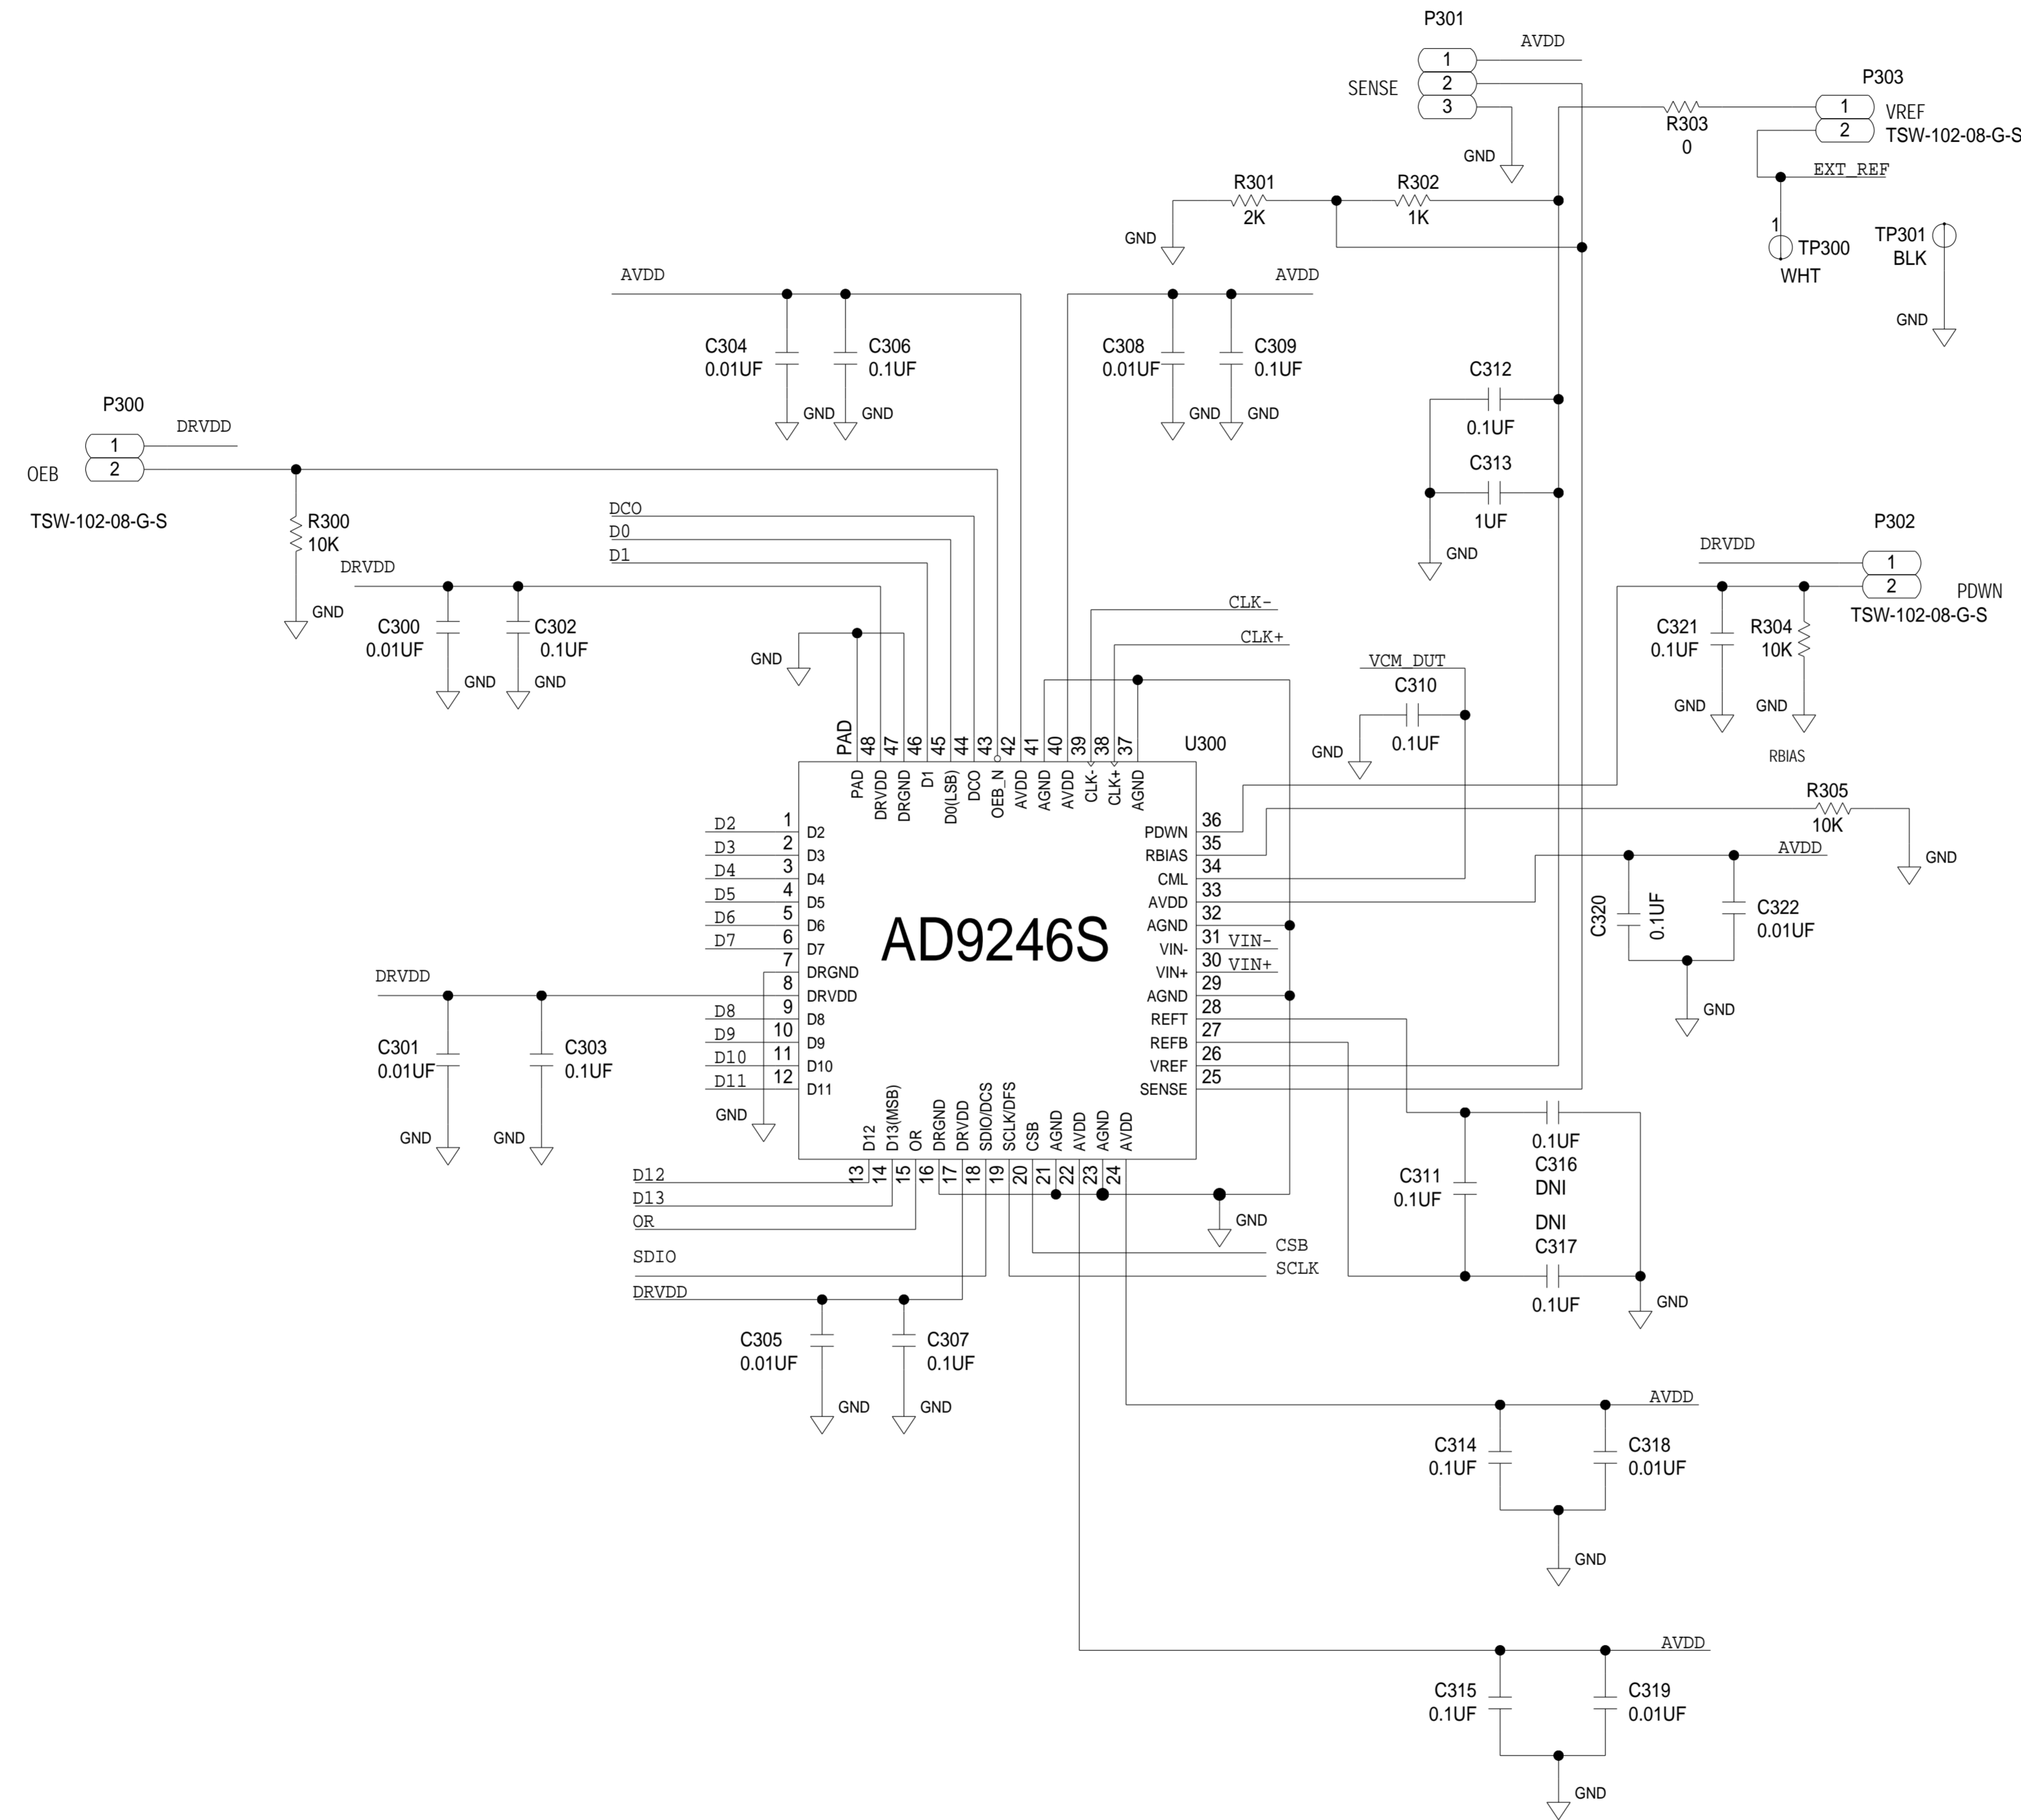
P301
AVDD
1
2
3
SENSE
GND
P303
1
2
VREF
TSW-102-08-G-S
R303
0
EXT_REF
R301
2K
R302
1K
GND
1
TP300
WHT
TP301
BLK
GND
AVDD
AVDD
C304
0.01UF
C306
0.1UF
GND
GND
C308
0.01UF
C309
0.1UF
GND
GND
C312
0.1UF
C313
1UF
GND
P300
DRVDD
1
2
OEB
TSW-102-08-G-S
R300
10K
GND
DCO
D0
D1
DRVDD
C300
0.01UF
C302
0.1UF
GND
GND
GND
DRVDD
P302
1
2
PDWN
TSW-102-08-G-S
C321
0.1UF
R304
10K
GND
GND
RBIAS
CLK-
CLK+
VCM_DUT
C310
0.1UF
GND
U300
PAD 48 47 46 45 44 43 42 41 40 39 38 37
PAD DRVDD DRGND D1 D0(LSB) DCO OEB_N AVDD AGND AVDD CLK- CLK+ AGND
R305
10K
GND
AVDD
D2 1 D2
D3 2 D3
D4 3 D4
D5 4 D5
D6 5 D6
D7 6 D7
7 DRGND
8 DRVDD
D8 9 D8
D9 10 D9
D10 11 D10
D11 12 D11
36 PDWN
35 RBIAS
34 CML
33 AVDD
32 AGND
31 VIN- VIN-
30 VIN+ VIN+
29 AGND
28 REFT
27 REFB
26 VREF
25 SENSE
AD9246S
C320
0.1UF
C322
0.01UF
GND
DRVDD
C301
0.01UF
C303
0.1UF
GND
GND
GND
D12 D13(MSB) OR DRGND DRVDD SDIO/DCS SCLK/DFS CSB AGND AVDD AGND AVDD
13 14 15 16 17 18 19 20 21 22 23 24
D12
D13
OR
SDIO
DRVDD
GND
CSB
SCLK
C311
0.1UF
0.1UF
C316
DNI
DNI
C317
0.1UF
GND
C305
0.01UF
C307
0.1UF
GND
GND
AVDD
C314
0.1UF
C318
0.01UF
GND
AVDD
C315
0.1UF
C319
0.01UF
GND